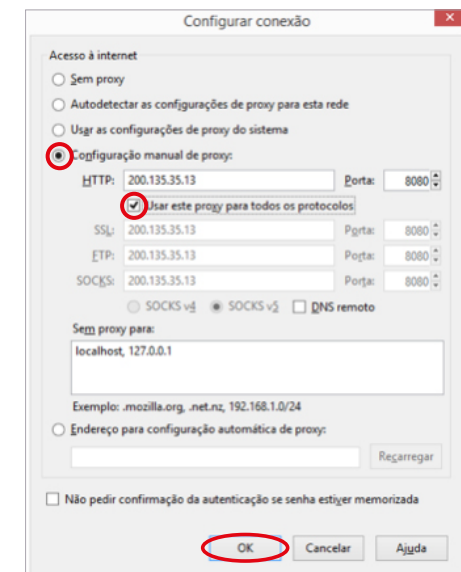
Configurar conexão

Acesso à internet

Sem proxy

Autodetectar as configurações de proxy para esta rede

Usar as configurações de proxy do sistema

Configuração manual de proxy:

HTTP: 200.135.35.13 Porta: 8080

Usar este proxy para todos os protocolos

SSL: 200.135.35.13 Porta: 8080

FTP: 200.135.35.13 Porta: 8080

SOCKS: 200.135.35.13 Porta: 8080

SOCKS v4 SOCKS v5 DNS remoto

Sem proxy para:

localhost, 127.0.0.1

Exemplo: .mozilla.org, .net.nz, 192.168.1.0/24

Endereço para configuração automática de proxy:

Recarregar

Não pedir confirmação da autenticação se senha estiver memorizada

OK Cancelar Ajuda